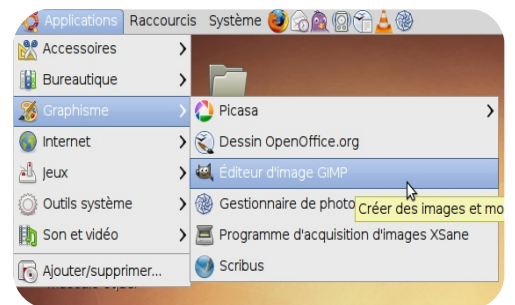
Applications Raccourcis Système

Accessoires
Bureautique
Graphisme
Internet
Jeux
Outils système
Son et vidéo
Ajouter/supprimer...

Picasa
Dessin OpenOffice.org
Éditeur d'image GIMP
Gestionnaire de photo
Programme d'acquisition d'images XSane
Scribus

Créer des images et mo